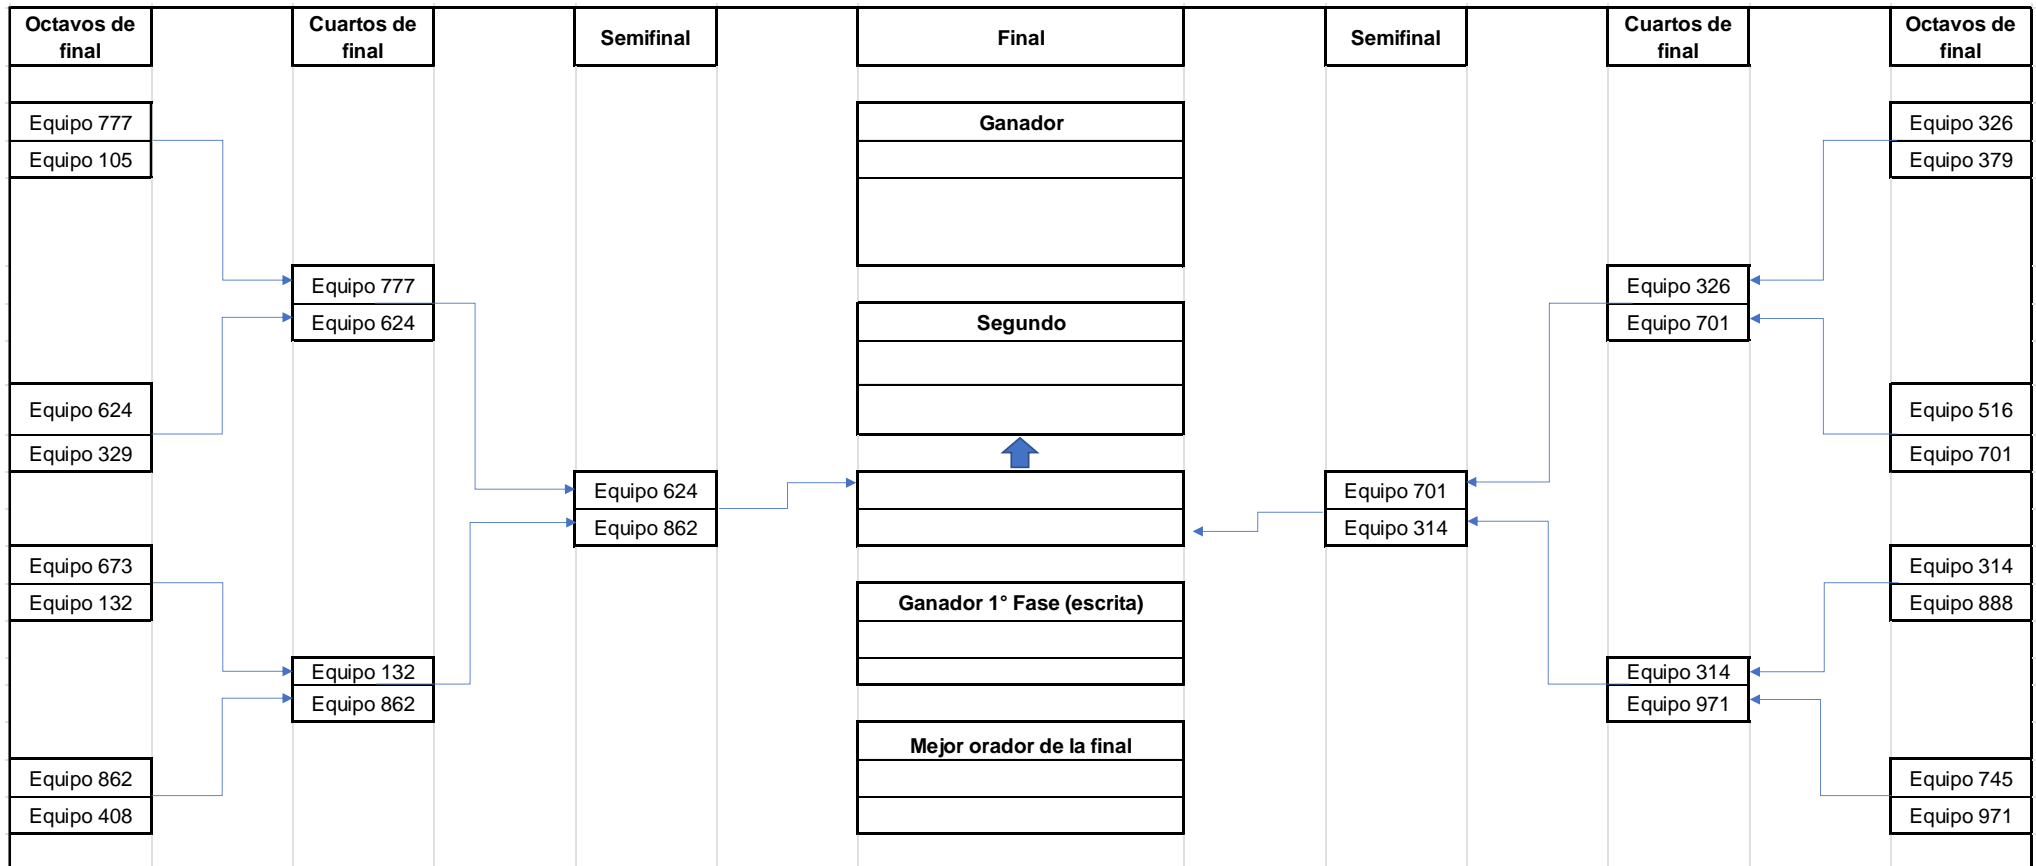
Octavos de final

Equipo 777
Equipo 105

Equipo 624
Equipo 329

Equipo 673
Equipo 132

Equipo 862
Equipo 408

Cuartos de final

Equipo 777
Equipo 624

Equipo 132
Equipo 862

Semifinal

Equipo 624
Equipo 862

Final

Ganador

Segundo

Ganador 1° Fase (escrita)

Mejor orador de la final

Semifinal

Equipo 701
Equipo 314

Cuartos de final

Equipo 326
Equipo 701

Equipo 314
Equipo 971

Octavos de final

Equipo 326
Equipo 379

Equipo 516
Equipo 701

Equipo 314
Equipo 888

Equipo 745
Equipo 971